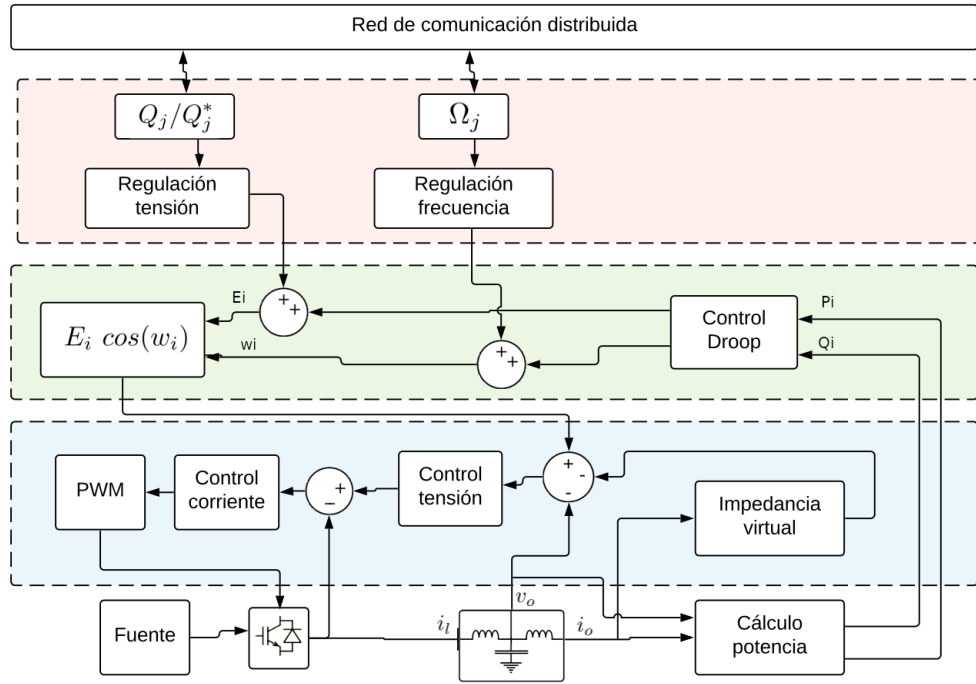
Red de comunicación distribuida

$Q_j/Q_j^*$

$\Omega_j$

Regulación tensión

Regulación frecuencia

Ei

+ +

$E_i\ cos(w_i)$

wi

+ +

Control Droop

Pi

Qi

PWM

Control corriente

- +

Control tensión

+ - -

Impedancia virtual

Fuente

$i_l$

$v_o$

$i_o$

Cálculo potencia